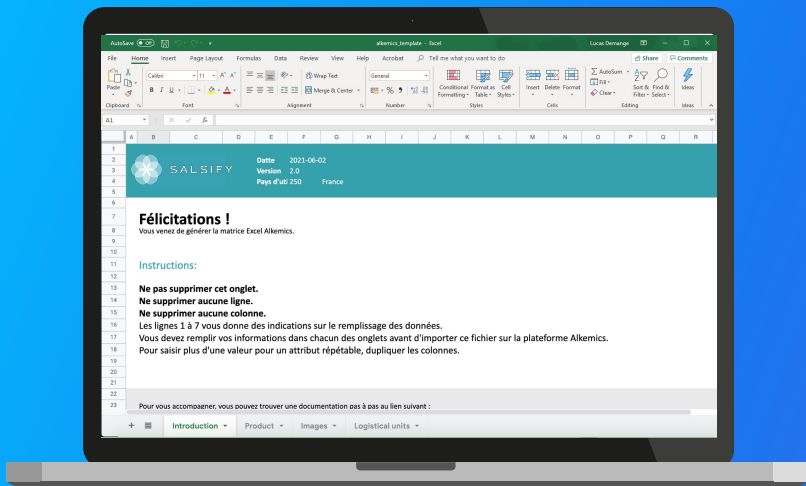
AutoSave Off alkemics_template - Excel Lucas Demange

File Home Insert Page Layout Formulas Data Review View Help Acrobat Tell me what you want to do Share Comments

Paste Calibri 11 Wrap Text General Conditional Formatting Format as Table Cell Styles Insert Delete Format AutoSum Fill Clear Sort & Filter Find & Select Ideas

Clipboard Font Alignment Number Styles Cells Editing Ideas

Merge & Center

A1 fx

A B C D E F G H I J K L M N O P Q R

SALSIFY

Datte 2021-06-02
Version 2.0
Pays d'uti 250 France

Félicitations !
Vous venez de générer la matrice Excel Alkemics.

Instructions:

Ne pas supprimer cet onglet.
Ne supprimer aucune ligne.
Ne supprimer aucune colonne.
Les lignes 1 à 7 vous donne des indications sur le remplissage des données.
Vous devez remplir vos informations dans chacun des onglets avant d'importer ce fichier sur la plateforme Alkemics.
Pour saisir plus d'une valeur pour un attribut répétable, dupliquer les colonnes.

Pour vous accompagner, vous pouvez trouver une documentation pas à pas au lien suivant :

Introduction Product Images Logistical units